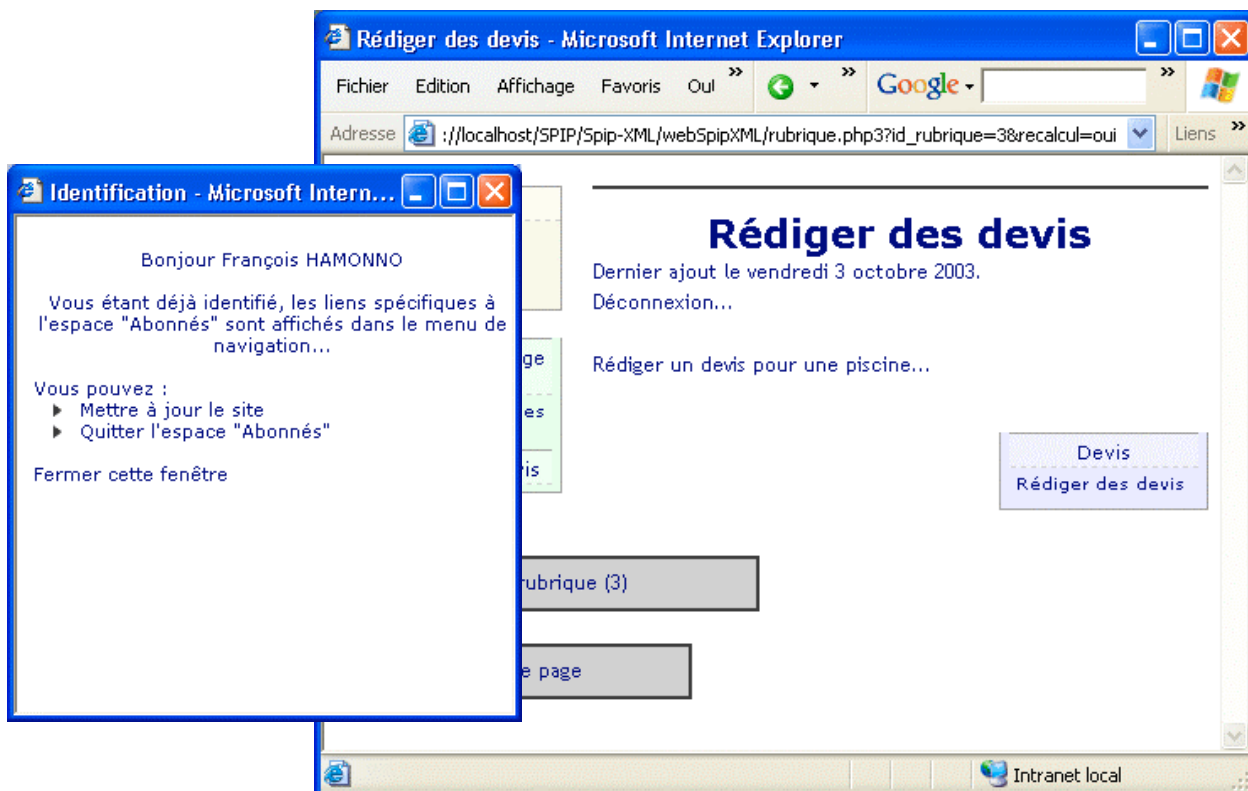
Rédiger des devis - Microsoft Internet Explorer

Fichier Edition Affichage Favoris Out »

»

Google

»

Adresse ://localhost/SPIP/Spip-XML/webSpipXML/rubrique.php3?id_rubrique=3&recalcul=oui

Liens »

Identification - Microsoft Intern...

Bonjour François HAMONNO

Vous étant déjà identifié, les liens spécifiques à l'espace "Abonnés" sont affichés dans le menu de navigation...

Vous pouvez :
Mettre à jour le site
Quitter l'espace "Abonnés"

Fermer cette fenêtre

ge
es
is

Rédiger des devis

Dernier ajout le vendredi 3 octobre 2003.

Déconnexion...

Rédiger un devis pour une piscine...

Devis
Rédiger des devis

rubrique (3)

e page

Intranet local